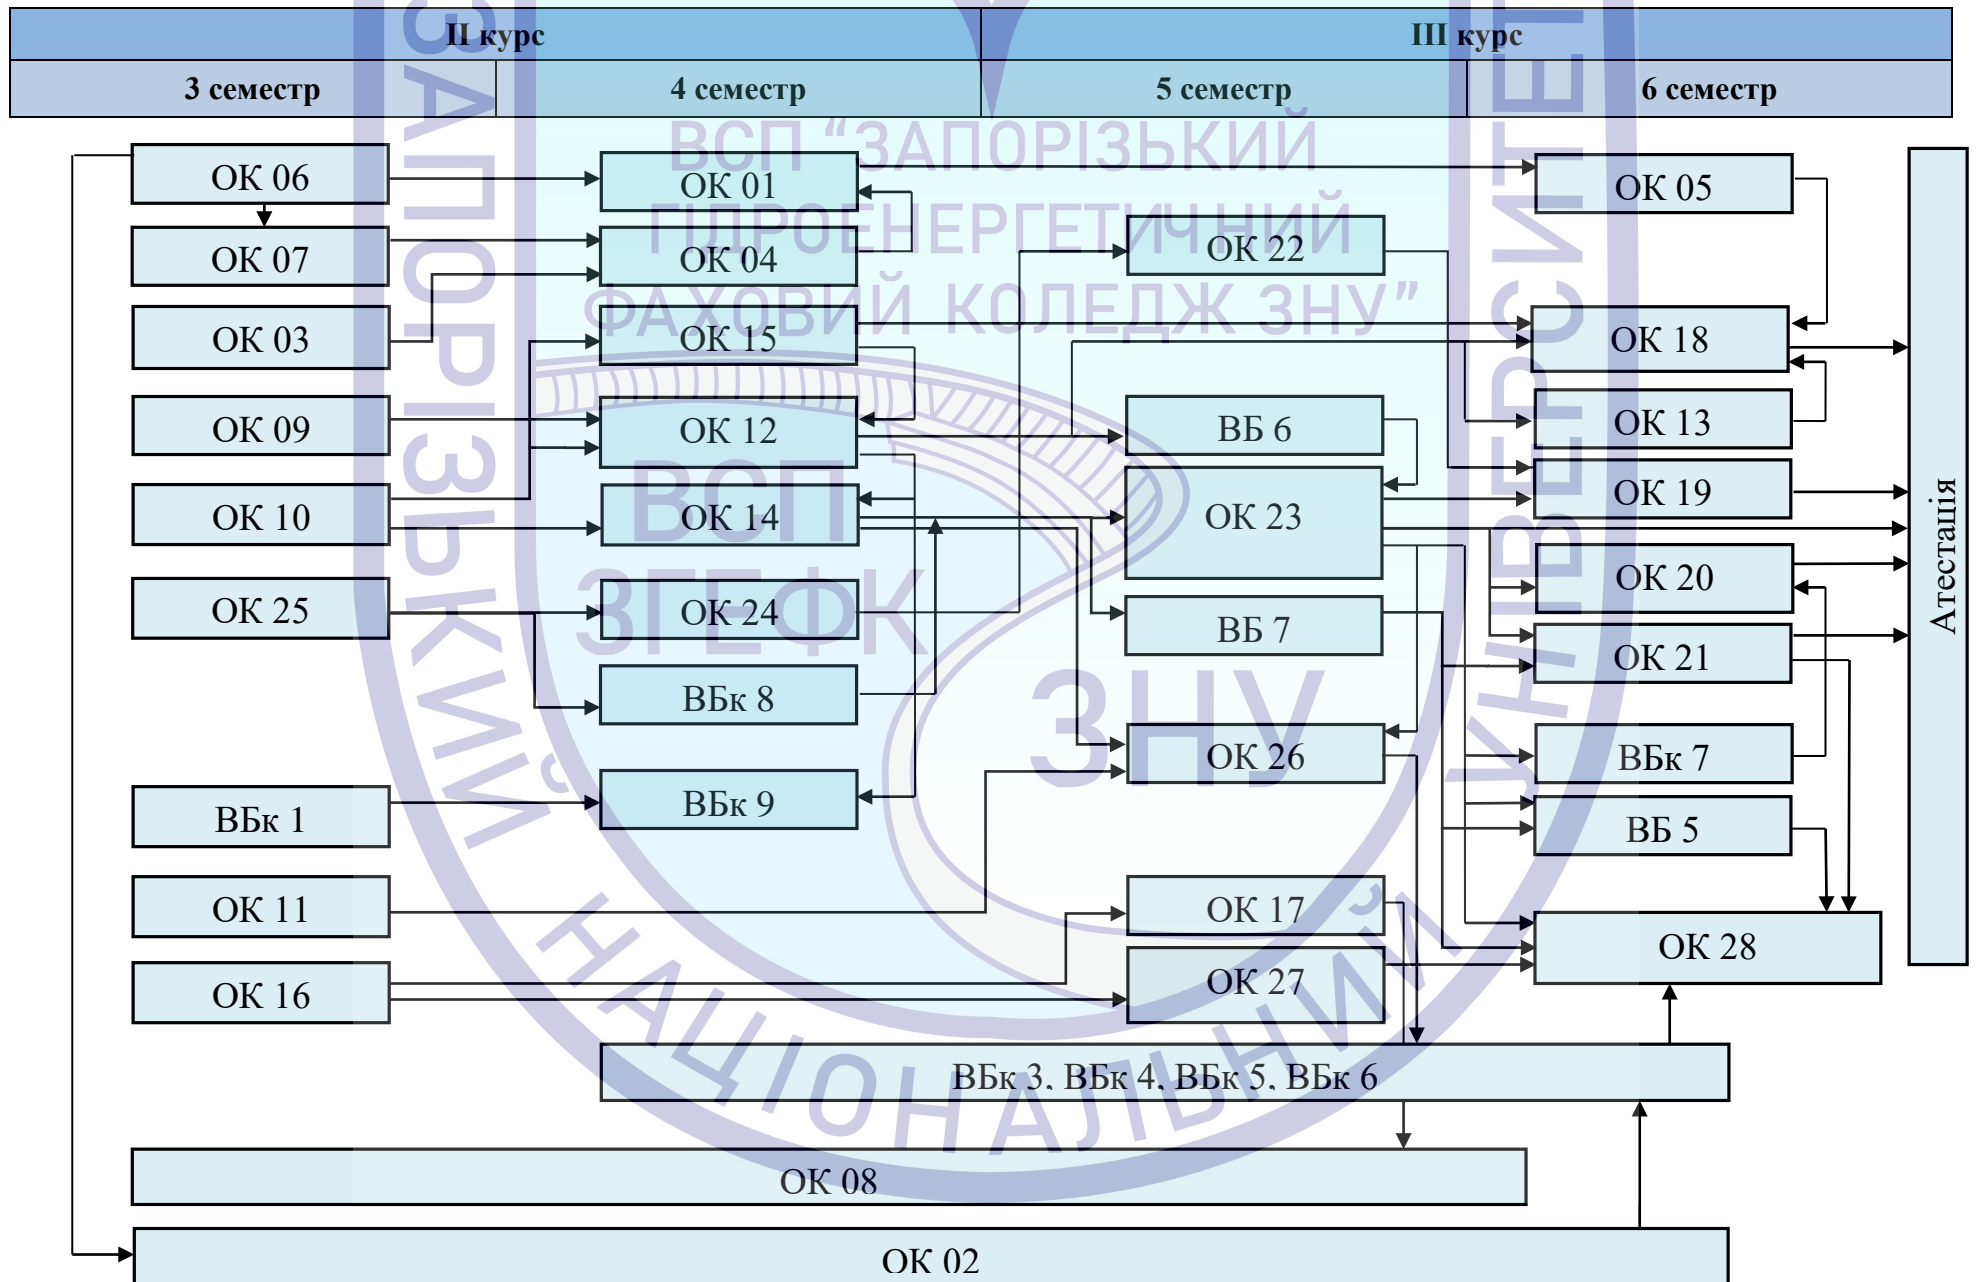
II курс

III курс

3 семестр

4 семестр

5 семестр

6 семестр

ВСП "ЗАПОРІЗЬКИЙ ГІДРОЕНЕРГЕТИЧНИЙ ФАХОВИЙ КОЛЕДЖ ЗНУ"

ОК 06
ОК 07
ОК 03
ОК 09
ОК 10
ОК 25
ВБк 1
ОК 11
ОК 16

ОК 01
ОК 04
ОК 15
ОК 12
ОК 14
ОК 24
ВБк 8
ВБк 9

ОК 22
ВБ 6
ОК 23
ВБ 7
ОК 26
ОК 17
ОК 27

ОК 05
ОК 18
ОК 13
ОК 19
ОК 20
ОК 21
ВБк 7
ВБ 5
ОК 28

Атестація

ВБк 3, ВБк 4, ВБк 5, ВБк 6

ОК 08

ОК 02